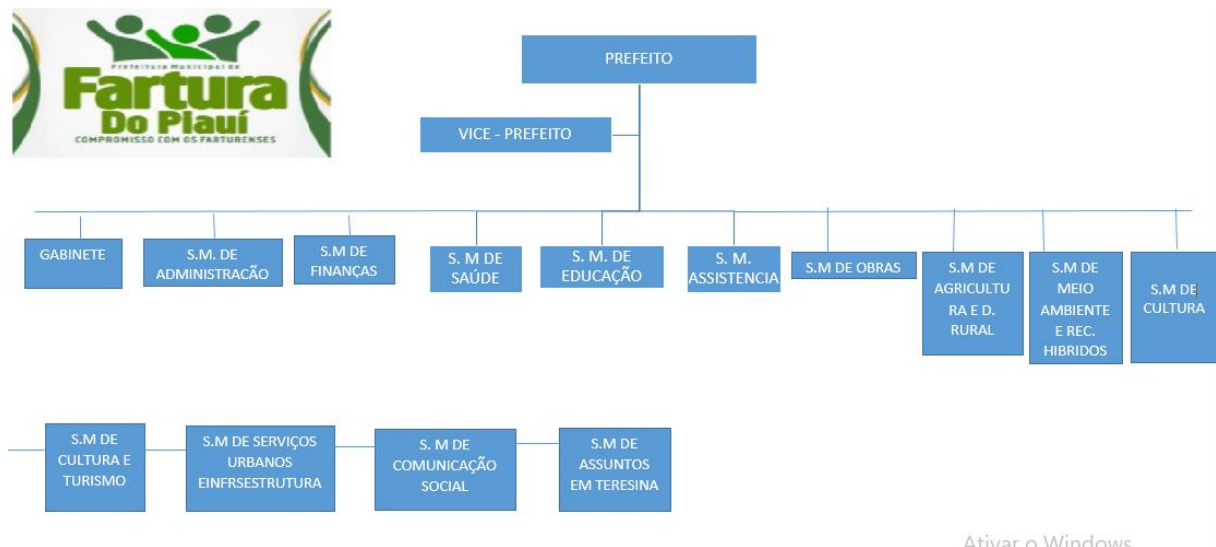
Prefeitura Municipal de
Fartura
Do Piauí
COMPROMISSO COM OS FARTURENSES

PREFEITO

VICE - PREFEITO

GABINETE

S.M. DE ADMINISTRACÃO

S.M DE FINANÇAS

S. M DE SAÚDE

S. M. DE EDUCAÇÃO

S. M. ASSISTENCIA

S.M DE OBRAS

S.M DE AGRICULTURA E D. RURAL

S.M DE MEIO AMBIENTE E REC. HIBRIDOS

S.M DE CULTURA

S.M DE CULTURA E TURISMO

S.M DE SERVIÇOS URBANOS EINFRSESTRUTURA

S. M DE COMUNICAÇÃO SOCIAL

S.M DE ASSUNTOS EM TERESINA

Ativar o Windows